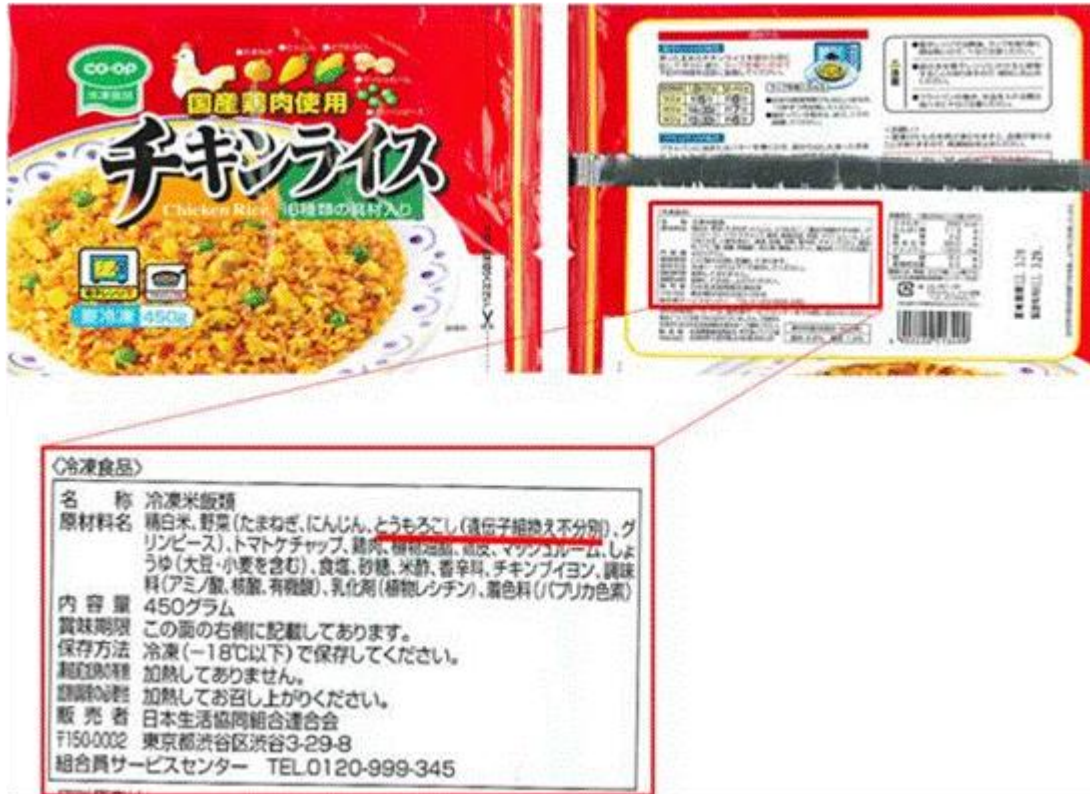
CO·OP

国産鶏肉使用

チキンライス

Chicken Rice

10種類の具材入り

450g

〈冷凍食品〉

名　称　冷凍米飯類

原材料名　精白米、野菜（たまねぎ、にんじん、とうもろこし（遺伝子組換え不分別）、グリンピース）、トマトケチャップ、鶏肉、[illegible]、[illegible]、マッシュルーム、しょうゆ（大豆・小麦を含む）、食塩、砂糖、米酢、香辛料、チキンブイヨン、調味料（アミノ酸、核酸、有機酸）、乳化剤（植物レシチン）、着色料（パプリカ色素）

内容量　450グラム

賞味期限　この面の右側に記載してあります。

保存方法　冷凍（－18℃以下）で保存してください。

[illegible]　加熱してありません。

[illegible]　加熱してお召し上がりください。

販売者　日本生活協同組合連合会

〒150-0002　東京都渋谷区渋谷3-29-8

組合員サービスセンター　TEL.0120-999-345